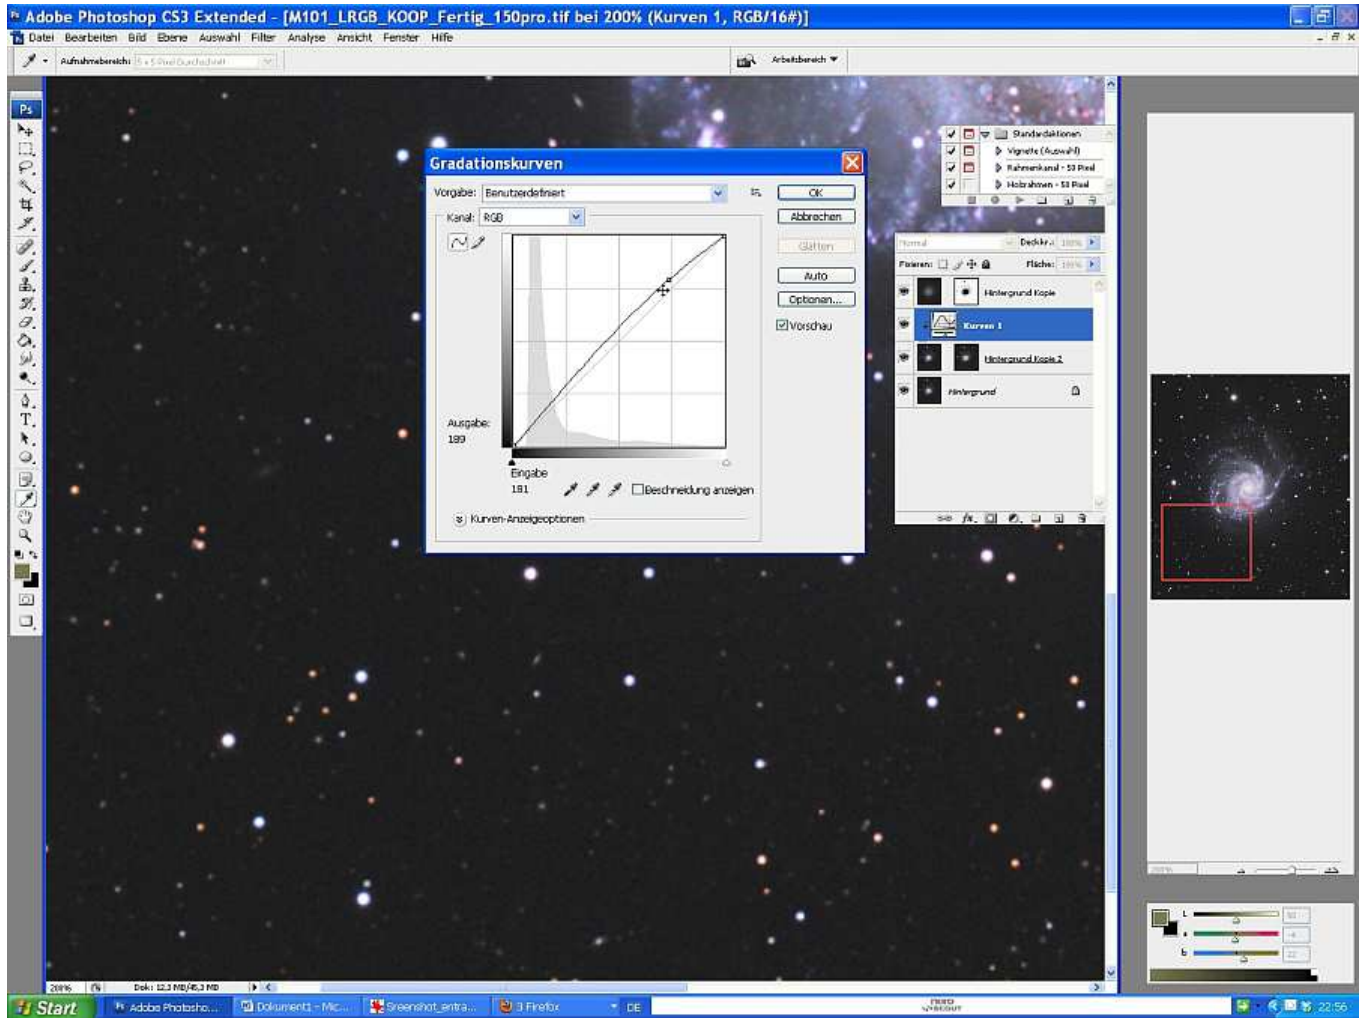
Adobe Photoshop CS3 Extended - [M101_LRGB_KOOP_Fertig_150pro.tif bei 200% (Kurven 1, RGB/16#)]

Datei Bearbeiten Bild Ebene Auswahl Filter Analyse Ansicht Fenster Hilfe

Aufnahmebereich: 5 x 5 Pixel Durchschnitt

Arbeitsbereich

Gradationskurven

Vorgabe: Benutzerdefiniert

OK

Abbrechen

Kanal: RGB

Glätten

Auto

Optionen...

Vorschau

Ausgabe: 189

Eingabe 181

Beschneidung anzeigen

Kurven-Anzeigeoptionen

Standardaktionen

Vignette (Auswahl)

Rahmenkanal - 50 Pixel

Holzrahmen - 50 Pixel

Normal

Deckkr.: 100%

Fixieren:

Fläche: 100%

Hintergrund Kopie

Kurven 1

Hintergrund Kopie 2

Hintergrund

200%

Dok: 12,3 MB/45,3 MB

Start

Adobe Photosho...

Dokument1 - Mic...

Screenshot_entra...

3 Firefox

DE

22:56